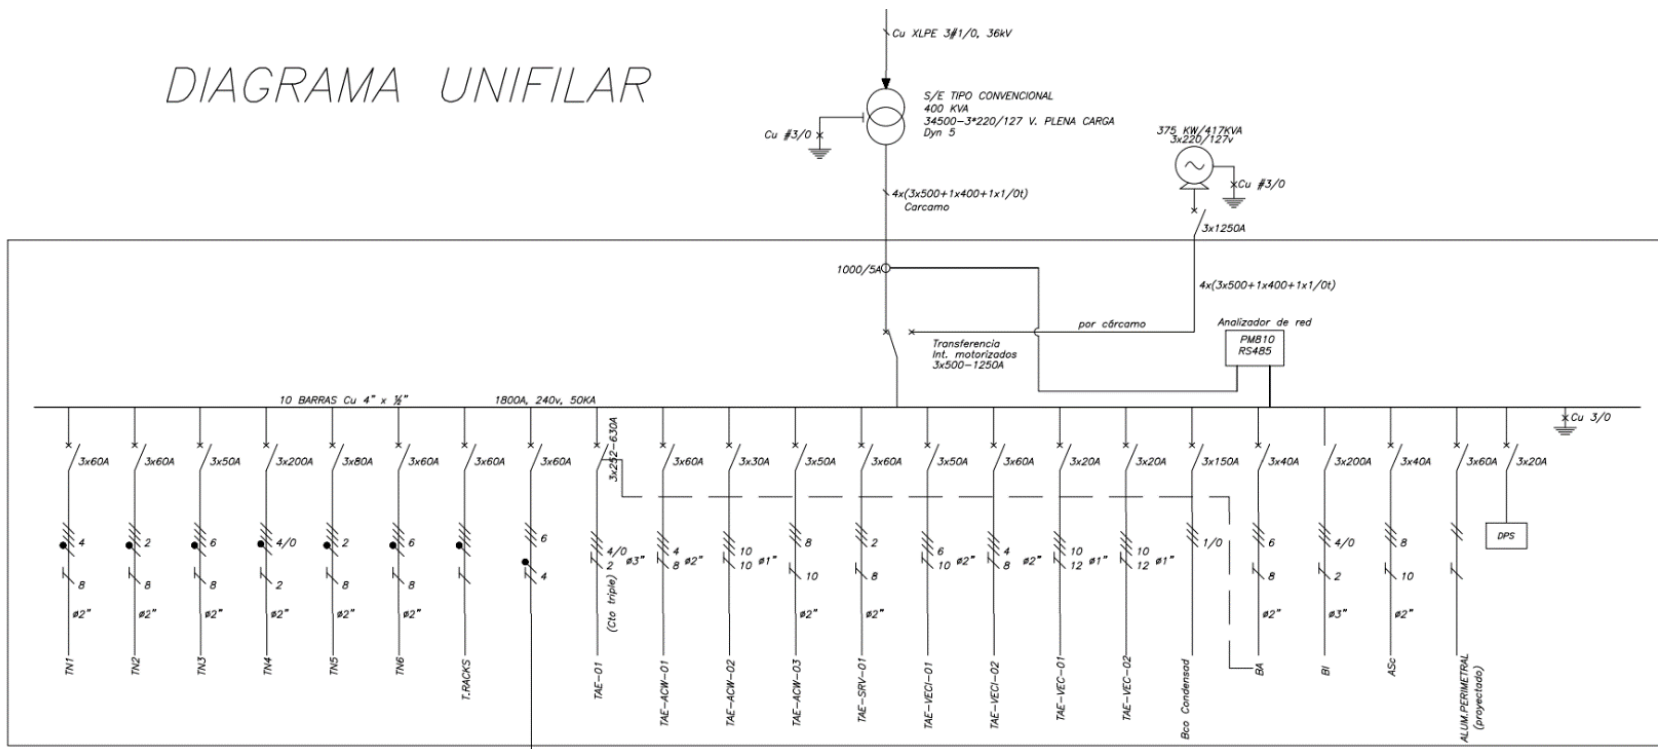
DIAGRAMA UNIFILAR

Cu XLPE 3#1/0, 36kV

S/E TIPO CONVENCIONAL
400 KVA
34500–3*220/127 V. PLENA CARGA
Dyn 5

Cu #3/0

375 KW/417KVA
3x220/127v

Cu #3/0

4x(3x500+1x400+1x1/0t)
Carcamo

3x1250A

1000/5A

4x(3x500+1x400+1x1/0t)

por cárcamo

Analizador de red
PM810
RS485

Transferencia
Int. motorizados
3x500–1250A

10 BARRAS Cu 4" x ½"

1800A, 240v, 50KA

Cu 3/0

3x60A 3x60A 3x50A 3x200A 3x80A 3x60A 3x60A 3x60A 3x252–630A 3x60A 3x30A 3x50A 3x60A 3x50A 3x60A 3x20A 3x20A 3x150A 3x40A 3x200A 3x40A 3x60A 3x20A

4 8 ø2"
2 8 ø2"
6 8 ø2"
4/0 2 ø2"
2 8 ø2"
6 8 ø2"
6 4
4/0 2 ø3" (Cto triple)
4 8 ø2"
10 10 ø1"
8 10 ø2"
2 8 ø2"
6 10 ø2"
4 8 ø2"
10 12 ø1"
10 12 ø1"
1/0
6 8 ø2"
4/0 2 ø3"
8 10 ø2"

DPS

TN1 TN2 TN3 TN4 TN5 TN6 T.RACKS TAE-01 TAE-ACW-01 TAE-ACW-02 TAE-ACW-03 TAE-SRV-01 TAE-VECI-01 TAE-VECI-02 TAE-VEC-01 TAE-VEC-02 Bco Condensad BA BI ASc ALUM.PERIMETRAL (proyectado)